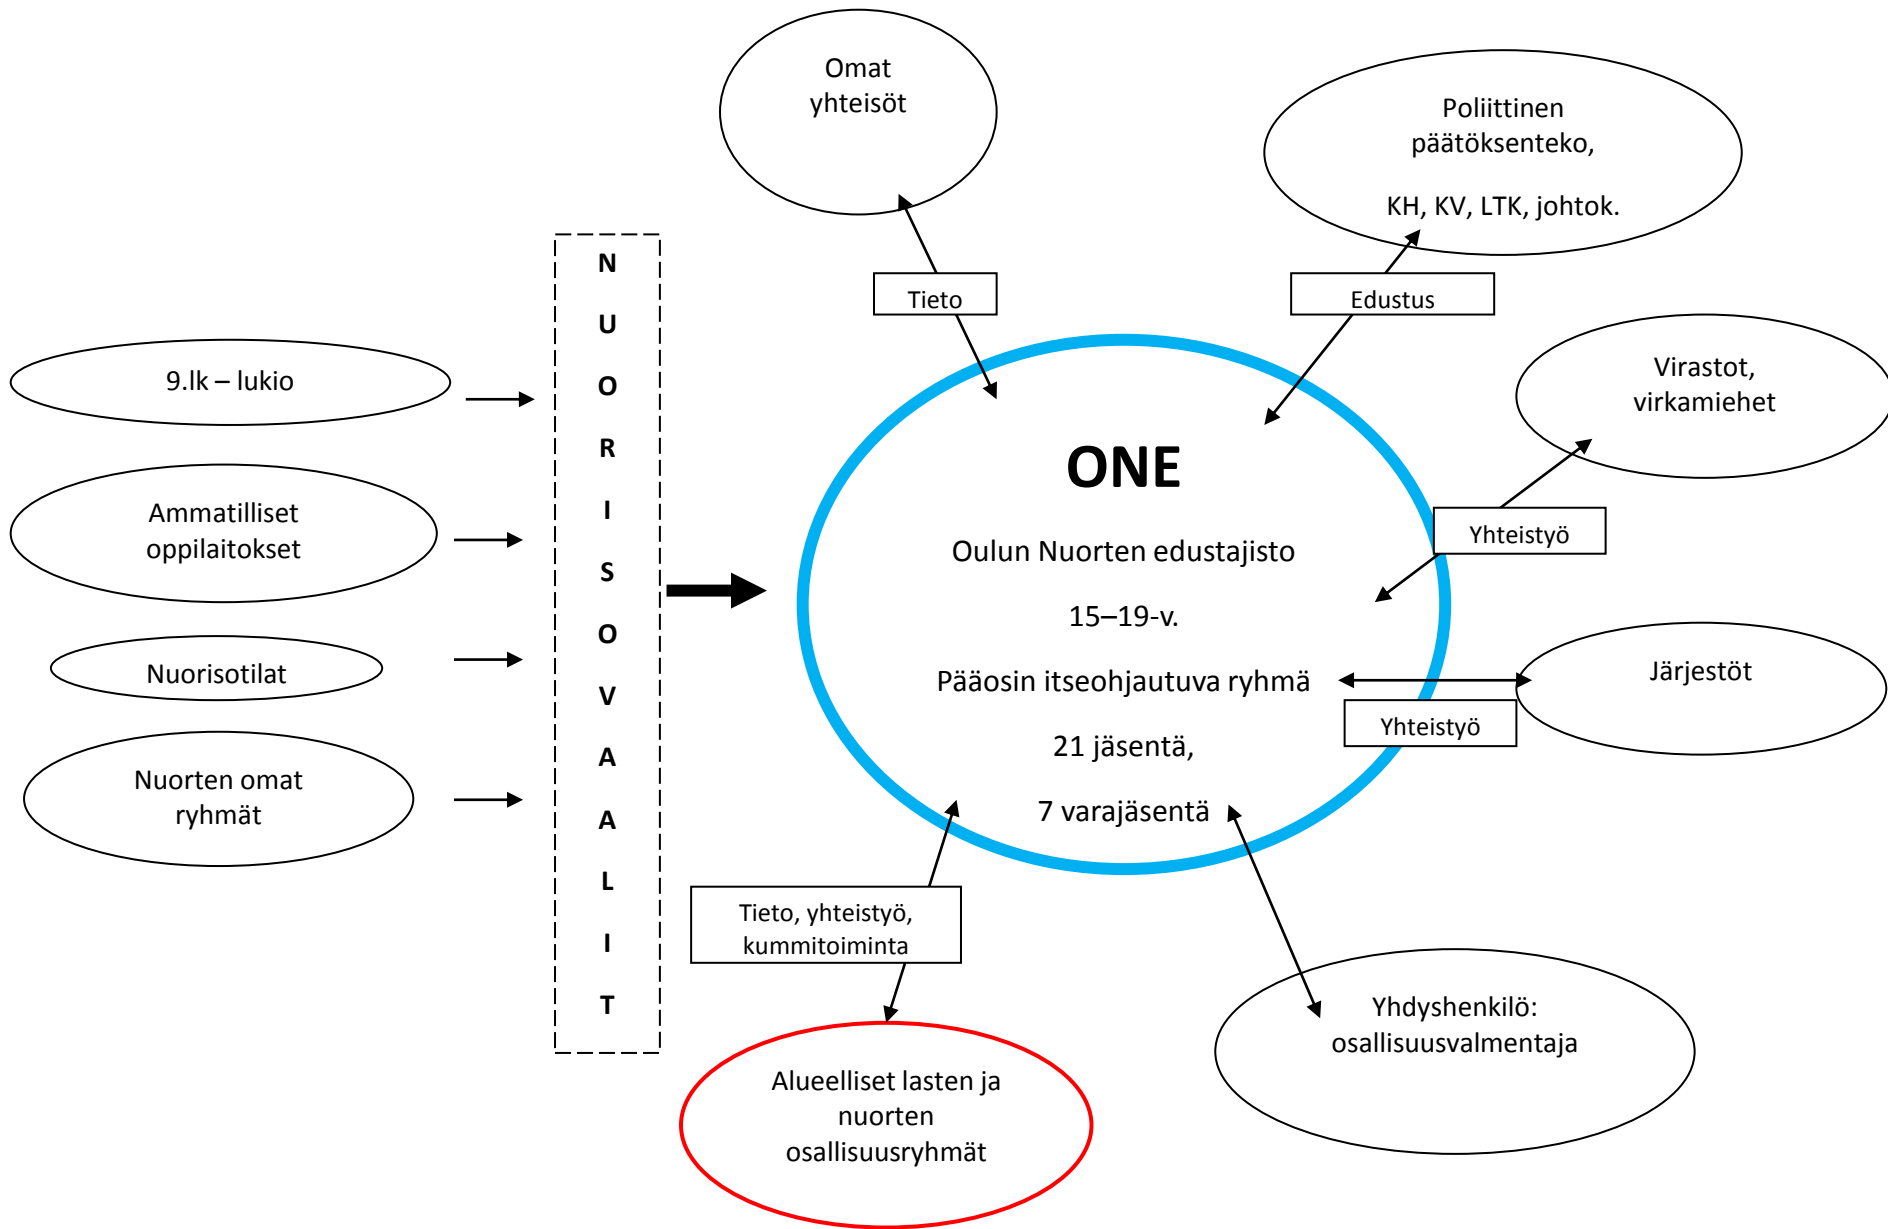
Omat yhteisöt

Poliittinen päätöksenteko,

KH, KV, LTK, johtok.

Tieto

Edustus

9.lk – lukio

Ammatilliset oppilaitokset

Nuorisotilat

Nuorten omat ryhmät

N U O R I S O V A A L I T

ONE

Oulun Nuorten edustajisto

15–19-v.

Pääosin itseohjautuva ryhmä

21 jäsentä,

7 varajäsentä

Virastot, virkamiehet

Yhteistyö

Järjestöt

Yhteistyö

Tieto, yhteistyö, kummitoiminta

Alueelliset lasten ja nuorten osallisuusryhmät

Yhdyshenkilö: osallisuusvalmentaja